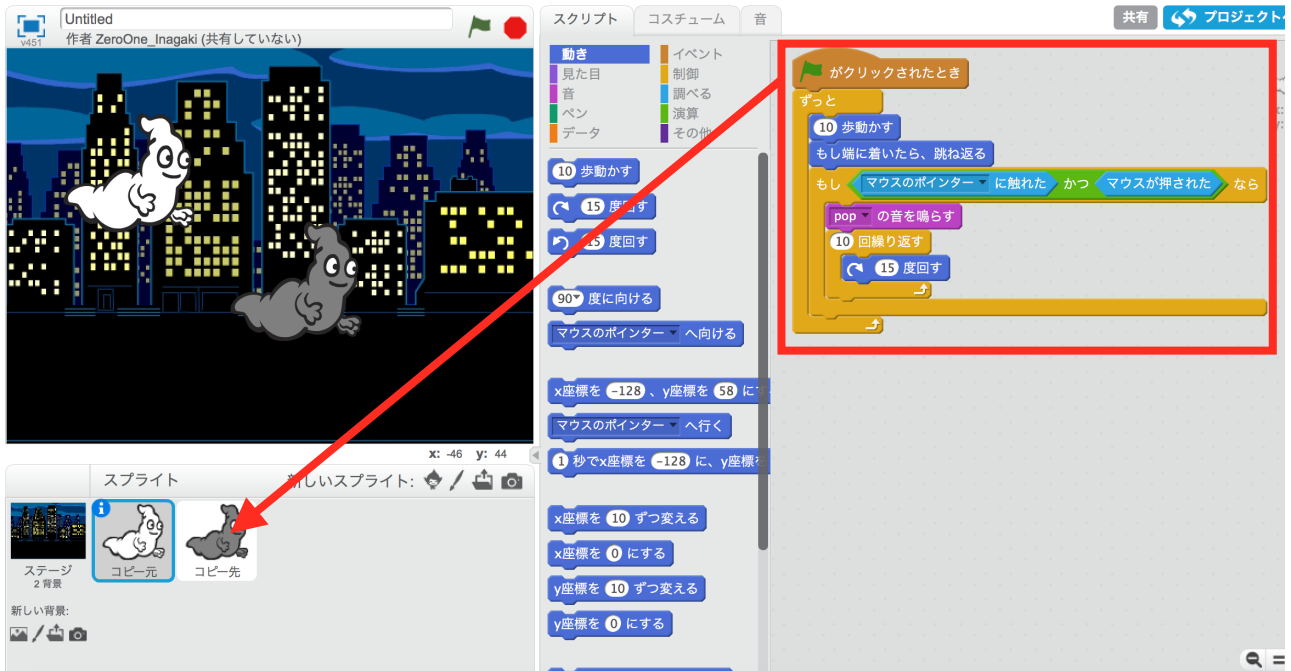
v451
Untitled
作者 ZeroOne_Inagaki (共有していない)

スクリプト
コスチューム
音

共有
プロジェクト

動き
見た目
音
ペン
データ
イベント
制御
調べる
演算
その他

10 歩動かす
15 度回す
15 度回す
90 度に向ける
マウスのポインター へ向ける
x座標を -128 、y座標を 58 に
マウスのポインター へ行く
1 秒でx座標を -128 に、y座標を
x座標を 10 ずつ変える
x座標を 0 にする
y座標を 10 ずつ変える
y座標を 0 にする

がクリックされたとき
ずっと
10 歩動かす
もし端に着いたら、跳ね返る
もし マウスのポインター に触れた かつ マウスが押された なら
pop の音を鳴らす
10 回繰り返す
15 度回す

x: -46 y: 44

スプライト
新しいスプライト:
ステージ
2 背景
コピー元
コピー先
新しい背景: